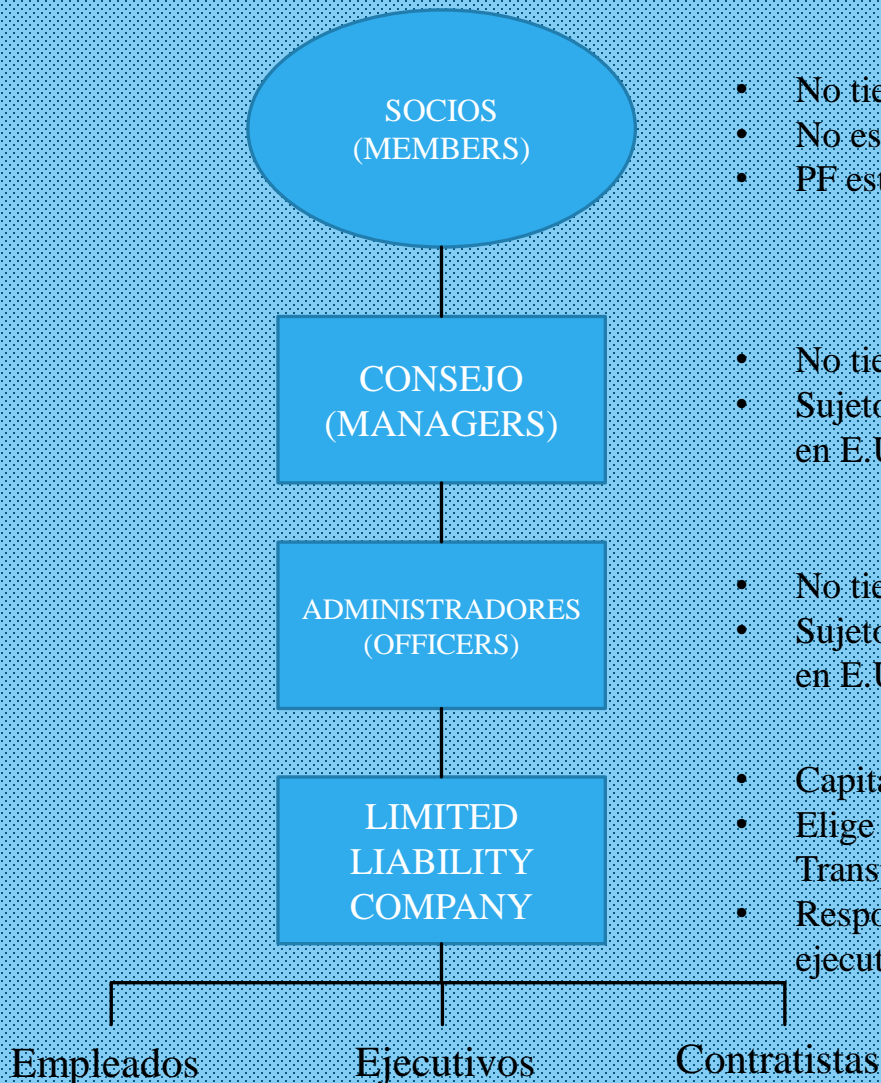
SOCIOS (MEMBERS)

- No tie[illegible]
- No es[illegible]
- PF es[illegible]

CONSEJO (MANAGERS)

- No tie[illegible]
- Sujeto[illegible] en E.U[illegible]

ADMINISTRADORES (OFFICERS)

- No tie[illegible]
- Sujeto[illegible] en E.U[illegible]

LIMITED LIABILITY COMPANY

- Capita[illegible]
- Elige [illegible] Trans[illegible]
- Respo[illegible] ejecut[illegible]

Empleados

Ejecutivos

Contratistas